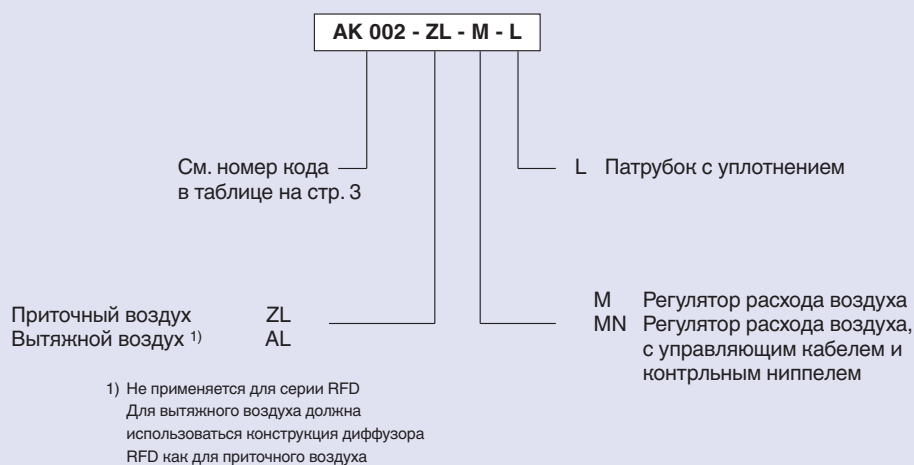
AK 002 - ZL - M - L

См. номер кода в таблице на стр. 3

L Патрубок с уплотнением

Приточный воздух ZL
Вытяжной воздух $^{1)}$ AL

M Регулятор расхода воздуха
MN Регулятор расхода воздуха, с управляющим кабелем и контрльным ниппелем

1) Не применяется для серии RFD
Для вытяжного воздуха должна использоваться конструкция диффузора RFD как для приточного воздуха